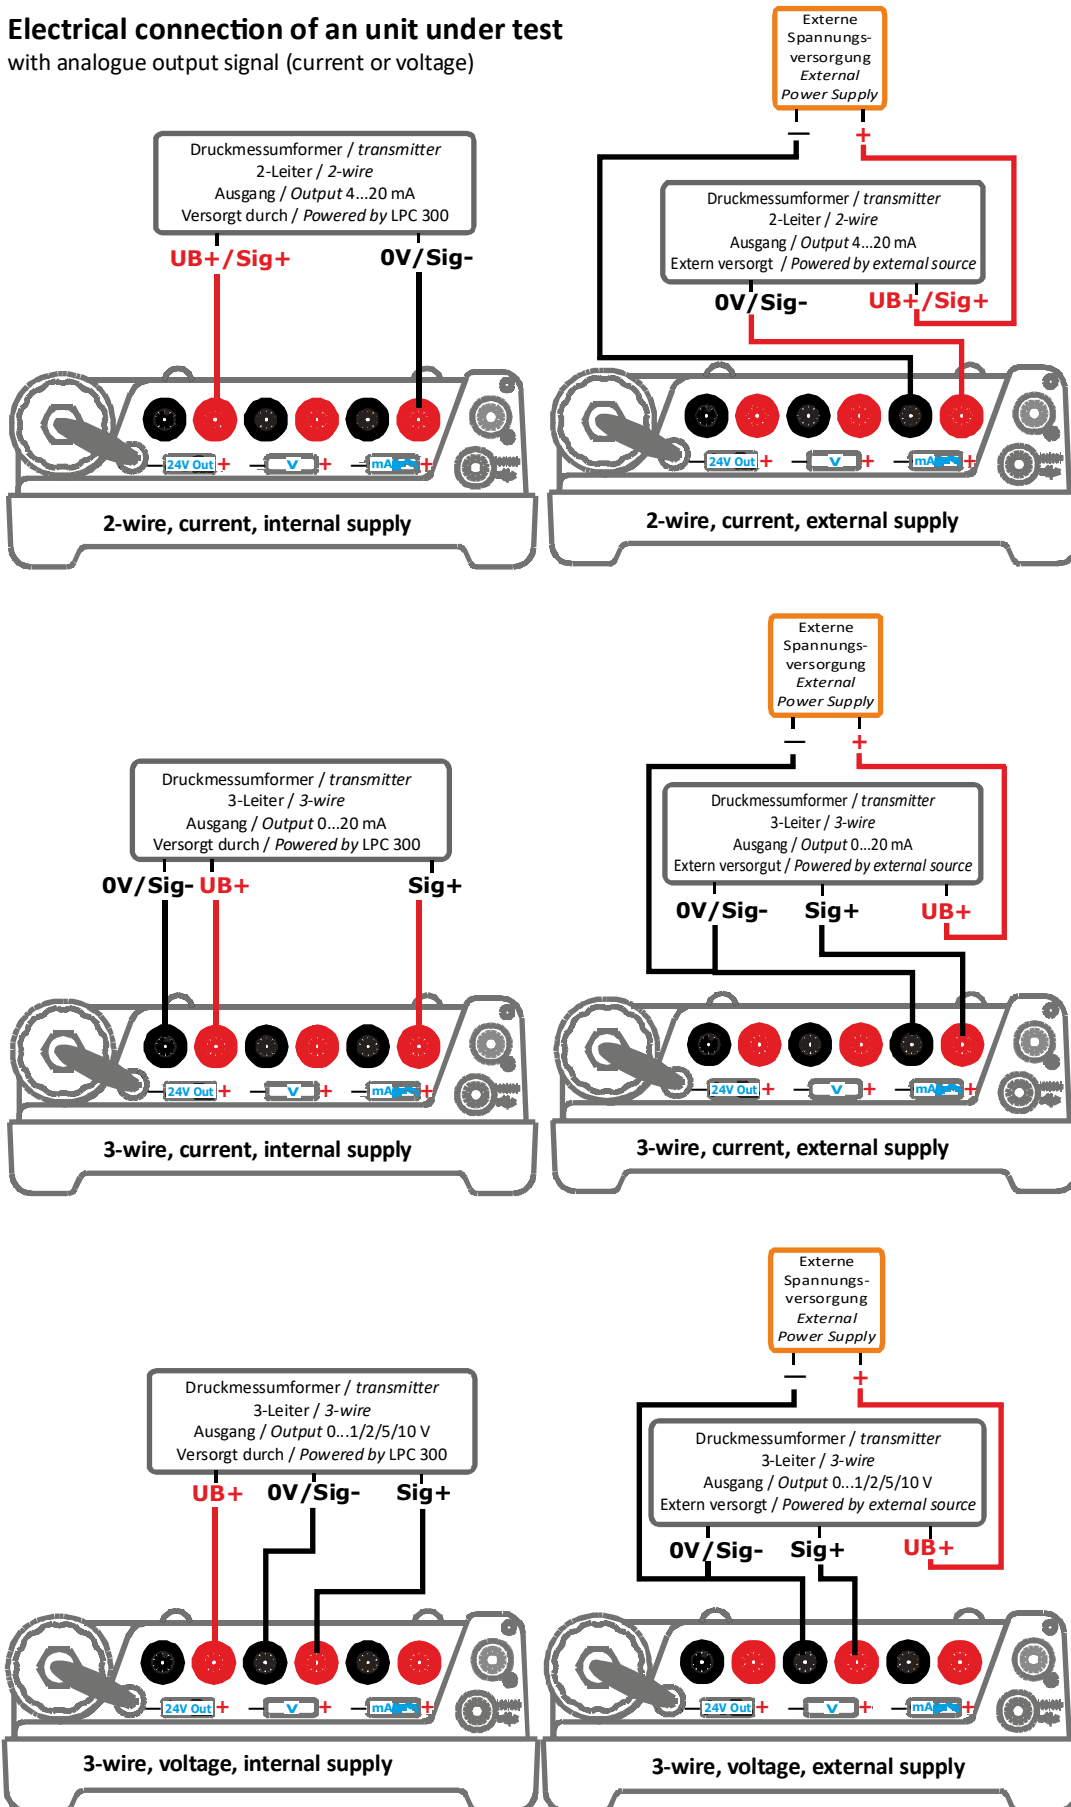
**Electrical connection of an unit under test**
with analogue output signal (current or voltage)

Externe Spannungs-versorgung
*External Power Supply*

–
+

Druckmessumformer / *transmitter*
2-Leiter / *2-wire*
Ausgang / *Output* 4...20 mA
Versorgt durch / *Powered by* LPC 300

UB+/Sig+
0V/Sig-

24V Out +
– V +
– mA +

2-wire, current, internal supply

Druckmessumformer / *transmitter*
2-Leiter / *2-wire*
Ausgang / *Output* 4...20 mA
Extern versorgt / *Powered by external source*

0V/Sig-
UB+/Sig+

24V Out +
– V +
– mA +

2-wire, current, external supply

Externe Spannungs-versorgung
*External Power Supply*

–
+

Druckmessumformer / *transmitter*
3-Leiter / *3-wire*
Ausgang / *Output* 0...20 mA
Versorgt durch / *Powered by* LPC 300

0V/Sig-
UB+
Sig+

24V Out +
– V +
– mA +

3-wire, current, internal supply

Druckmessumformer / *transmitter*
3-Leiter / *3-wire*
Ausgang / *Output* 0...20 mA
Extern versorgut / *Powered by external source*

0V/Sig-
Sig+
UB+

24V Out +
– V +
– mA +

3-wire, current, external supply

Externe Spannungs-versorgung
*External Power Supply*

–
+

Druckmessumformer / *transmitter*
3-Leiter / *3-wire*
Ausgang / *Output* 0...1/2/5/10 V
Versorgt durch / *Powered by* LPC 300

UB+
0V/Sig-
Sig+

24V Out +
– V +
– mA +

3-wire, voltage, internal supply

Druckmessumformer / *transmitter*
3-Leiter / *3-wire*
Ausgang / *Output* 0...1/2/5/10 V
Extern versorgt / *Powered by external source*

0V/Sig-
Sig+
UB+

24V Out +
– V +
– mA +

3-wire, voltage, external supply